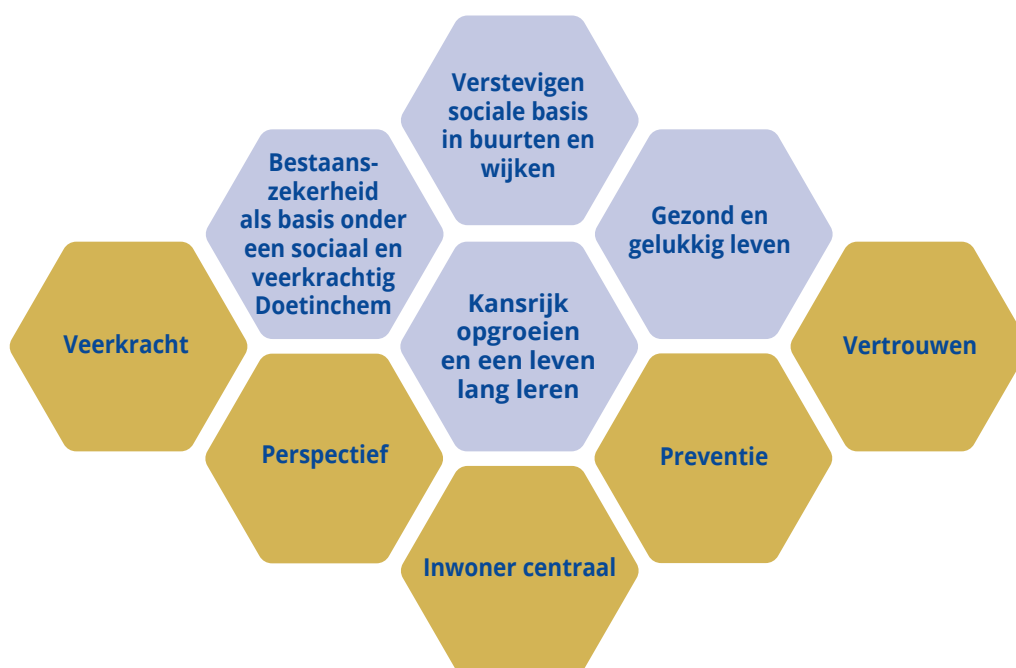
Verstevigen sociale basis in buurten en wijken

Bestaanszekerheid als basis onder een sociaal en veerkrachtig Doetinchem

Gezond en gelukkig leven

Kansrijk opgroeien en een leven lang leren

Veerkracht

Vertrouwen

Perspectief

Preventie

Inwoner centraal